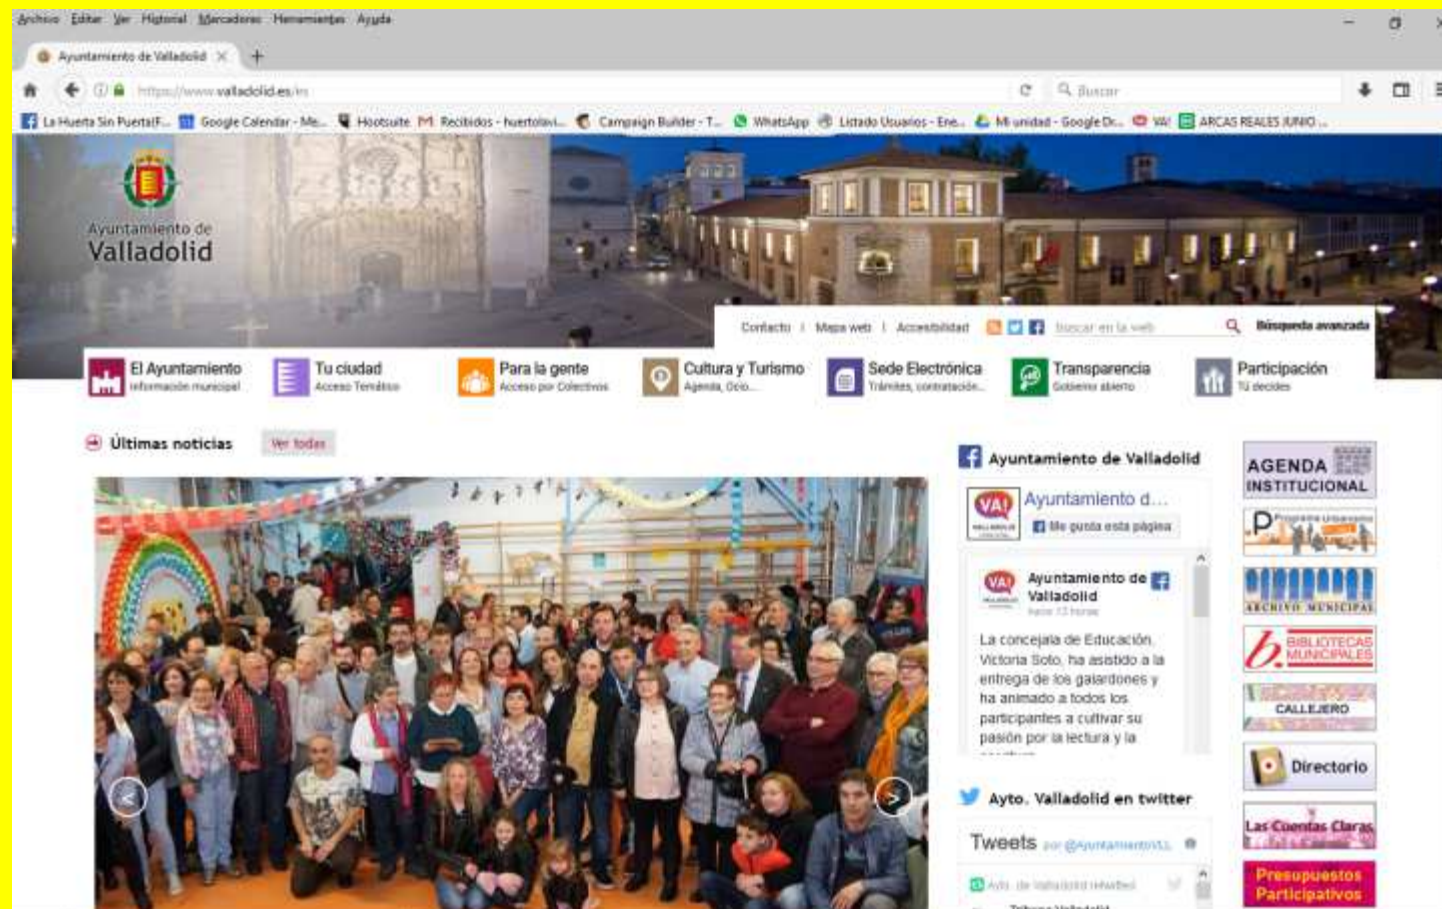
Archivo Editar Ver Historial Marcadores Herramientas Ayuda

Ayuntamiento de Valladolid ×

https://www.valladolid.es/es

Buscar

La Huerta Sin Puerta(F... Google Calendar - Me... Hootsuite Recibidos - huertolavi... Campaign Builder - T... WhatsApp Listado Usuarios - Ene... Mi unidad - Google Dr... VA! ARCAS REALES JUNIO ...

Ayuntamiento de
Valladolid

Contacto | Mapa web | Accesibilidad

Buscar en la web

Búsqueda avanzada

El Ayuntamiento
Información municipal

Tu ciudad
Acceso Temático

Para la gente
Acceso por Colectivos

Cultura y Turismo
Agenda, Ocio...

Sede Electrónica
Trámites, contratación...

Transparencia
Gobierno abierto

Participación
Tú decides

Últimas noticias

Ver todas

Ayuntamiento de Valladolid

Ayuntamiento d...

Me gusta esta página

Ayuntamiento de Valladolid
hace 13 horas

La concejala de Educación, Victoria Soto, ha asistido a la entrega de los galardones y ha animado a todos los participantes a cultivar su pasión por la lectura y la

Ayto. Valladolid en twitter

Tweets por @AyuntamientoVLL

Ayto. de Valladolid retwitteó

AGENDA INSTITUCIONAL

ARCHIVO MUNICIPAL

BIBLIOTECAS MUNICIPALES

CALLEJERO

Directorio

Las Cuentas Claras

Presupuestos Participativos